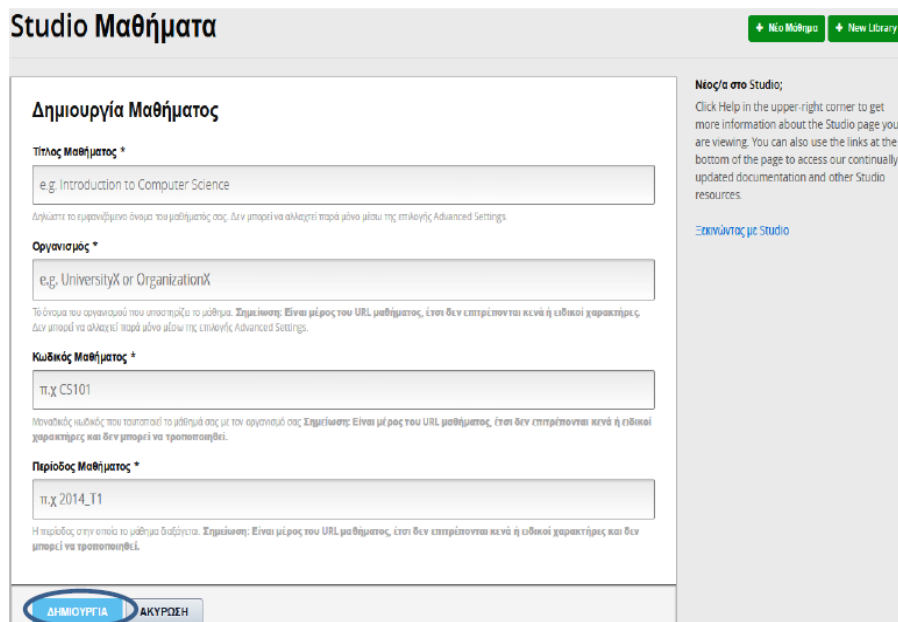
Studio Μαθήματα

+ Νέο Μάθημα
+ New Library

Δημιουργία Μαθήματος

Τίτλος Μαθήματος *

e.g. Introduction to Computer Science

Δηλώστε το εμφανιζόμενο όνομα του μαθήματός σας. Δεν μπορεί να αλλαχτεί παρά μόνο μέσω της επιλογής Advanced Settings.

Οργανισμός *

e.g. UniversityX or OrganizationX

Το όνομα του οργανισμού που υποστηρίζει το μάθημα. Σημείωση: Είναι μέρος του URL μαθήματος, έτσι δεν επιτρέπονται κενά ή ειδικοί χαρακτήρες. Δεν μπορεί να αλλαχτεί παρά μόνο μέσω της επιλογής Advanced Settings.

Κωδικός Μαθήματος *

π.χ CS101

Μοναδικός κωδικός που ταυτοποιεί το μάθημά σας με τον οργανισμό σας Σημείωση: Είναι μέρος του URL μαθήματος, έτσι δεν επιτρέπονται κενά ή ειδικοί χαρακτήρες και δεν μπορεί να τροποποιηθεί.

Περίοδος Μαθήματος *

π.χ 2014_T1

Η περίοδος στην οποία το μάθημα διεξάγεται. Σημείωση: Είναι μέρος του URL μαθήματος, έτσι δεν επιτρέπονται κενά ή ειδικοί χαρακτήρες και δεν μπορεί να τροποποιηθεί.

ΔΗΜΙΟΥΡΓΙΑ
ΑΚΥΡΩΣΗ

Νέος/α στο Studio;

Click Help in the upper-right corner to get more information about the Studio page you are viewing. You can also use the links at the bottom of the page to access our continually updated documentation and other Studio resources.

Ξεκινώντας με Studio